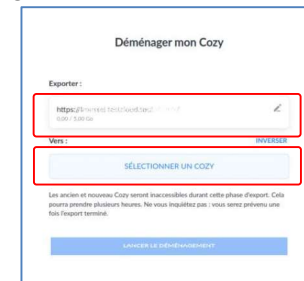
Déménager mon Cozy

Exporter :

https://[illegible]

0,00 / 5,00 Go

Vers :

INVERSER

SÉLECTIONNER UN COZY

Les ancien et nouveau Cozy seront inaccessibles durant cette phase d'export. Cela pourra prendre plusieurs heures. Ne vous inquiétez pas : vous serez prévenu une fois l'export terminé.

LANCER LE DÉMÉNAGEMENT